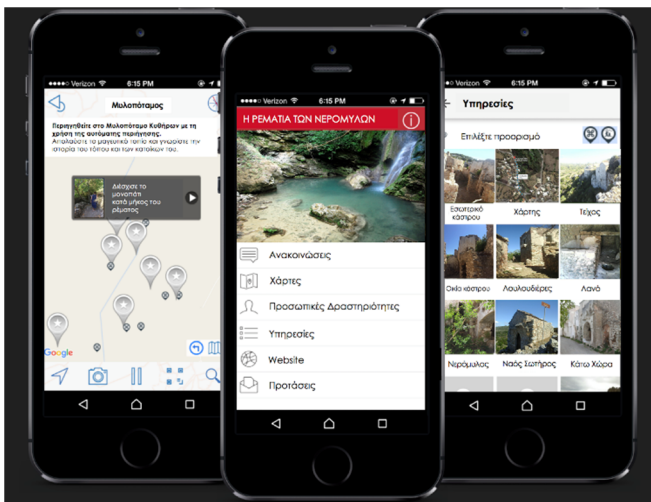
●●●●○ Verizon 6:15 PM

Μυλοπόταμος

Περιηγηθείτε στο Μυλοπόταμο Κυθήρων με τη χρήση της αυτόματης περιήγησης. Απολαύστε το μαγευτικό τοπίο και γνωρίστε την ιστορία του τόπου και των κατοίκων του.

Διάσχισε το μονοπάτι κατά μήκος του ρέματος

Google

●●●●○ Verizon 6:15 PM

Η ΡΕΜΑΤΙΑ ΤΩΝ ΝΕΡΟΜΥΛΩΝ

Ανακοινώσεις

Χάρτες

Προσωπικές Δραστηριότητες

Υπηρεσίες

Website

Προτάσεις

●●●●○ Verizon 6:15 PM

Υπηρεσίες

Επιλέξτε προορισμό

Εσωτερικό κάστρου

Χάρτης

Τείχος

Οικία κάστρου

Λουλουδιέρες

Λανό

Νερόμυλος

Ναός Σωτήρος

Κάτω Χώρα